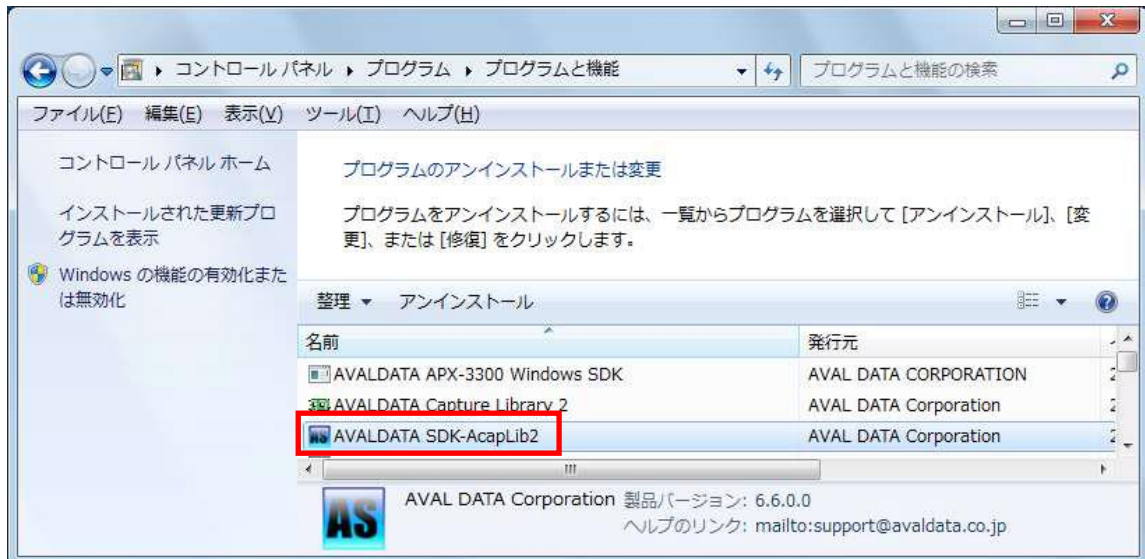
▸ コントロール パネル ▸ プログラム ▸ プログラムと機能

プログラムと機能の検索

ファイル(F) 編集(E) 表示(V) ツール(T) ヘルプ(H)

コントロール パネル ホーム

インストールされた更新プログラムを表示

Windows の機能の有効化または無効化

プログラムのアンインストールまたは変更

プログラムをアンインストールするには、一覧からプログラムを選択して [アンインストール]、[変更]、または [修復] をクリックします。

整理 ▾ アンインストール

| 名前 | 発行元 |
|---|---|
| AVALDATA APX-3300 Windows SDK | AVAL DATA CORPORATION |
| AVALDATA Capture Library 2 | AVAL DATA Corporation |
| AVALDATA SDK-AcapLib2 | AVAL DATA Corporation |

AS

AVAL DATA Corporation 製品バージョン: 6.6.0.0
ヘルプのリンク: mailto:support@avaldata.co.jp